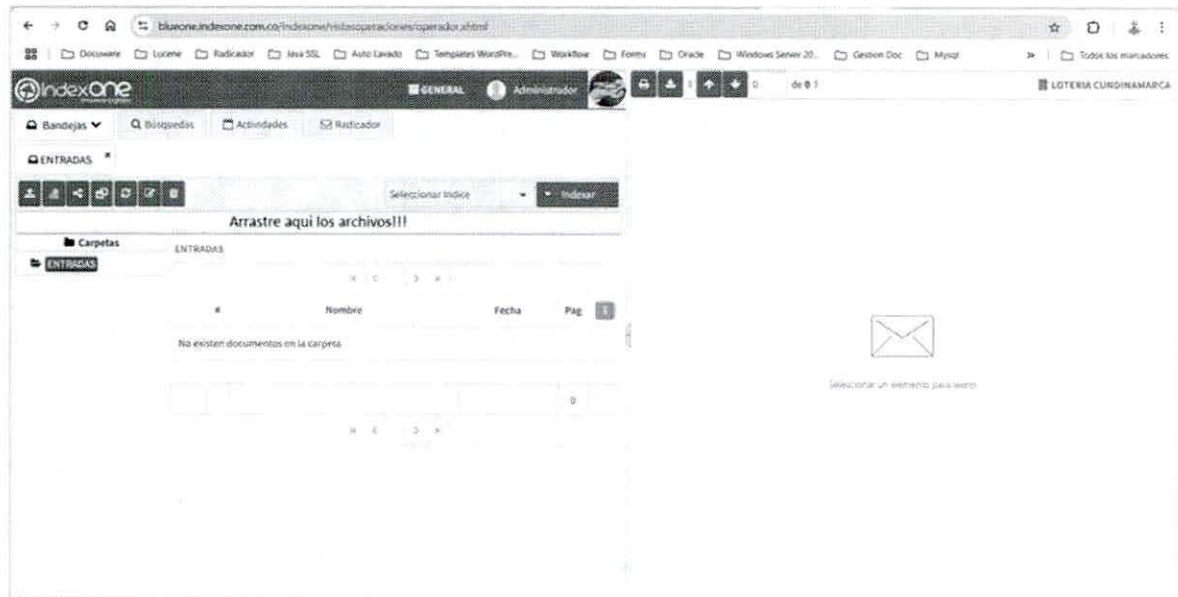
blueone.indexone.com.co/indexone/vistasoperaciones/operador.xhtml

Docuware | Lucene | Radicador | Java SSL | Auto Lavado | Templates WordPre... | Workflow | Forms | Oracle | Windows Server 20... | Gestion Doc | Mysql | » | Todos los marcadores

indexone

GENERAL | Administrador

de 0

LOTERIA CUNDINAMARCA

Bandejas | Búsquedas | Actividades | Radicador

ENTRADAS

Seleccionar Indice | Indexar

Arrastre aqui los archivos!!!

Carpetas

ENTRADAS

ENTRADAS

| # | Nombre | Fecha | Pag |
|---|---|---|---|
| No existen documentos en la carpeta | | | |

0

Seleccionar un elemento para leerlo